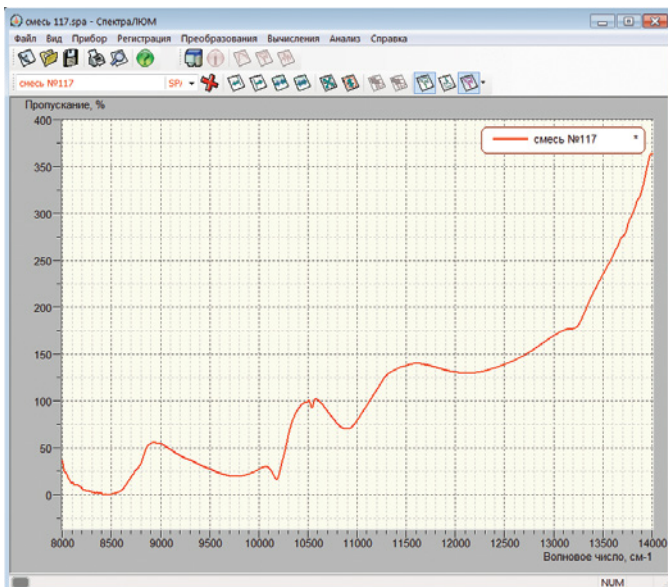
смесь 117.spa - Спектра/ЮМ

Файл Вид Прибор Регистрация Преобразования Вычисления Анализ Справка

смесь №117 SPA

Пропускание, %

смесь №117

400
350
300
250
200
150
100
50
0

8000 8500 9000 9500 10000 10500 11000 11500 12000 12500 13000 13500 14000

Волновое число, см-1

NUM